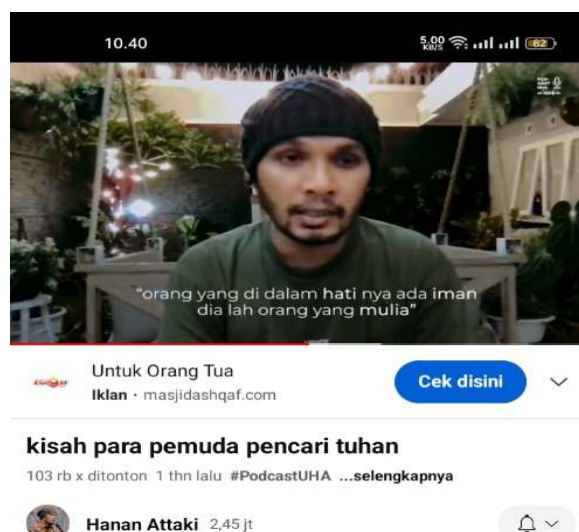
10.40

5,00 KB/S 82

"orang yang di dalam hati nya ada iman dia lah orang yang mulia"

Untuk Orang Tua
Iklan · masjidashqaf.com
Cek disini

kisah para pemuda pencari tuhan
103 rb x ditonton 1 thn lalu #PodcastUHA ...selengkapnya

Hanan Attaki 2,45 jt